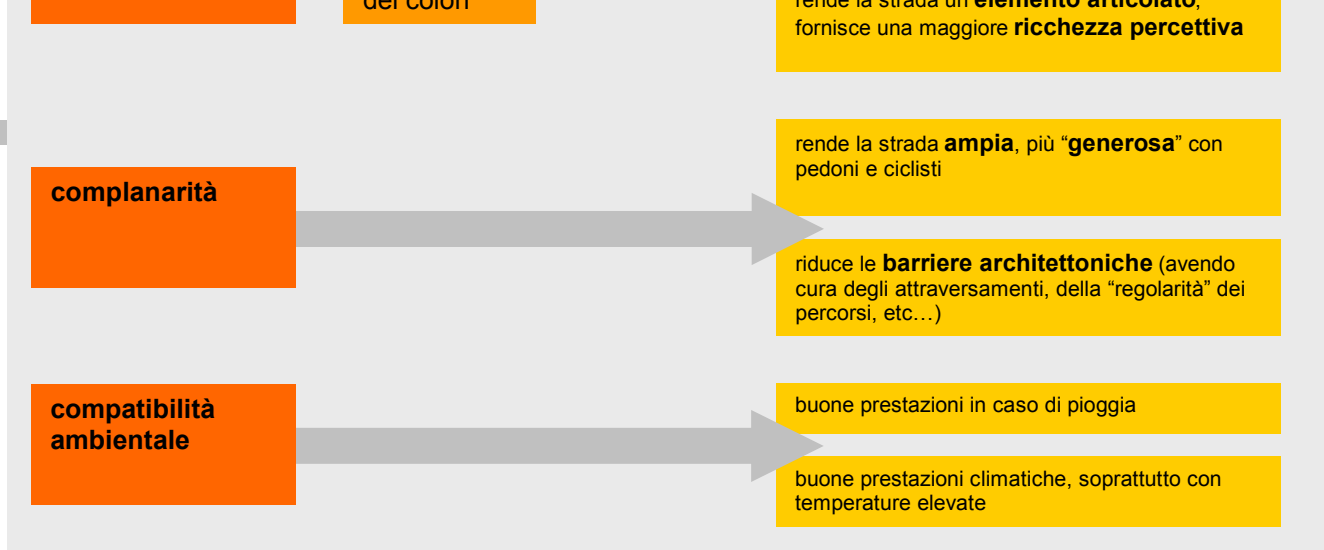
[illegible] dei colori

rende la strada un **elemento articolato**, fornisce una maggiore **ricchezza percettiva**

**complanarità**

rende la strada **ampia**, più "**generosa**" con pedoni e ciclisti

riduce le **barriere architettoniche** (avendo cura degli attraversamenti, della "regolarità" dei percorsi, etc…)

**compatibilità ambientale**

buone prestazioni in caso di pioggia

buone prestazioni climatiche, soprattutto con temperature elevate